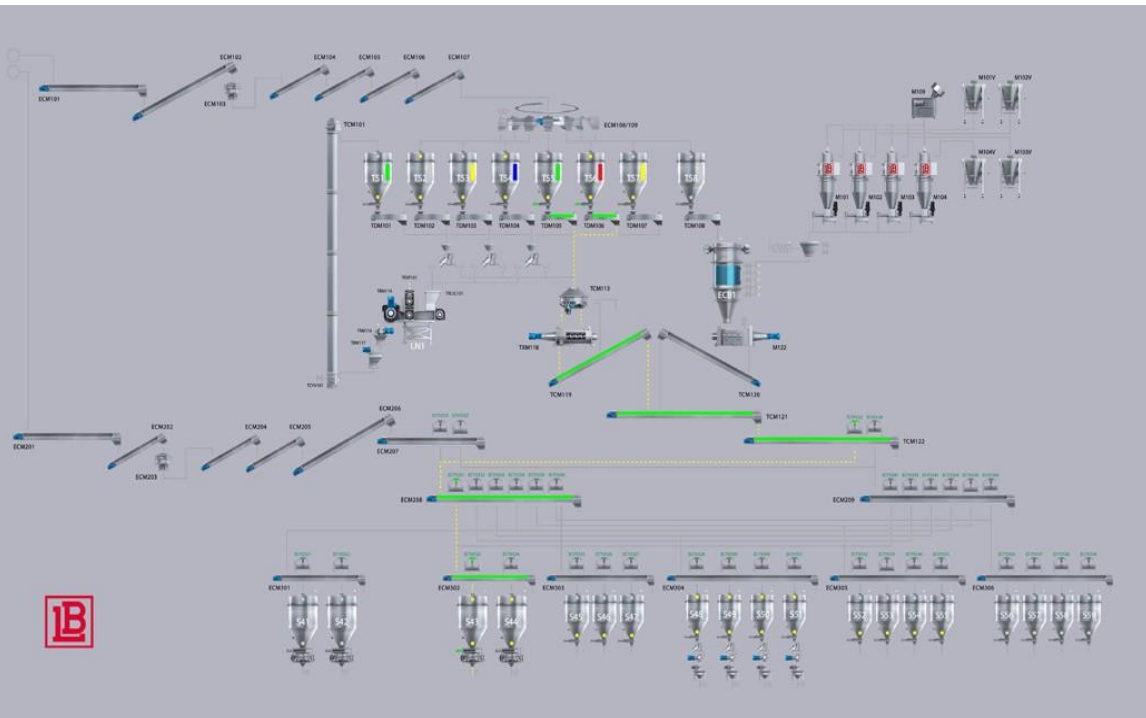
ECM101
ECM102
ECM103
ECM104
ECM105
ECM106
ECM107
ECM108/109
TCM101
TS1
TS2
TS3
TS4
TS5
TS6
TS7
TS8
TDM101
TDM102
TDM103
TDM104
TDM105
TDM106
TDM107
TDM108
M101V
M102V
M103
M103V
M104V
M101
M102
M103
M104
TCM113
LN1
EC01
TXM118
M122
TCM119
TCM120
TCM121
TCM122
ECM201
ECM202
ECM203
ECM204
ECM205
ECM206
ECM207
ECM208
ECM209
ECM301
ECM302
ECM303
ECM304
ECM305
ECM306
S41
S42
S43
S44
S45
S46
S47
S48
S49
S50
S51
S52
S53
S54
S55
S56
S57
S58
S59
LB